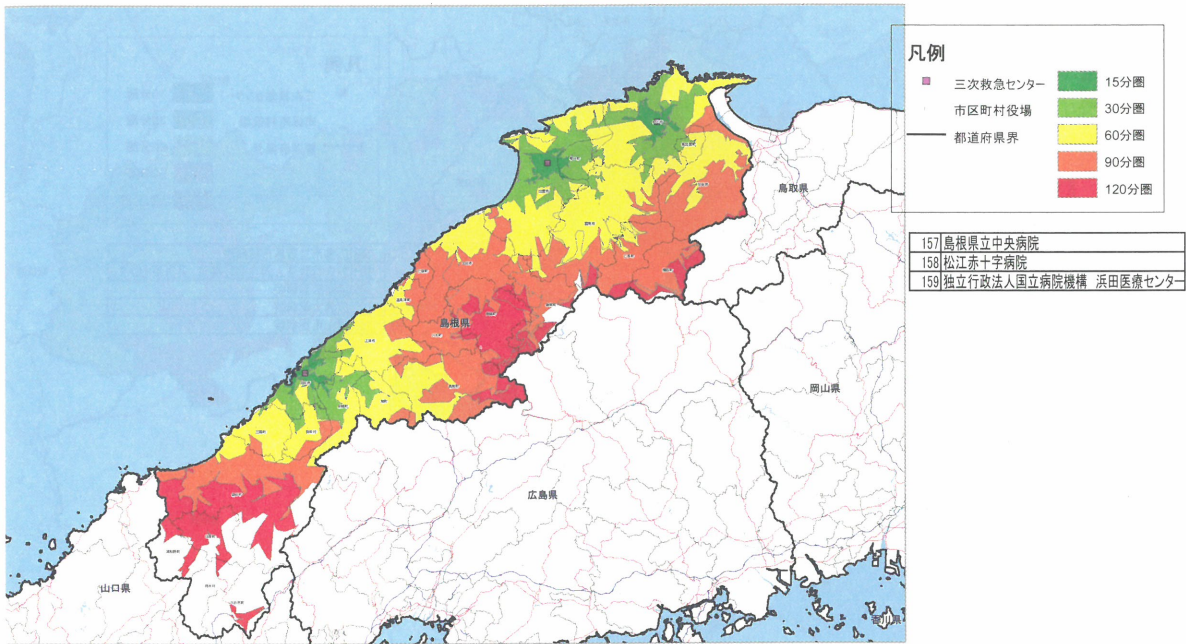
凡例

三次救急センター
市区町村役場
都道府県界

15分圏
30分圏
60分圏
90分圏
120分圏

| 157 | 島根県立中央病院 |
|---|---|
| 158 | 松江赤十字病院 |
| 159 | 独立行政法人国立病院機構 浜田医療センター |

鳥取県
島根県
岡山県
広島県
山口県
香川県